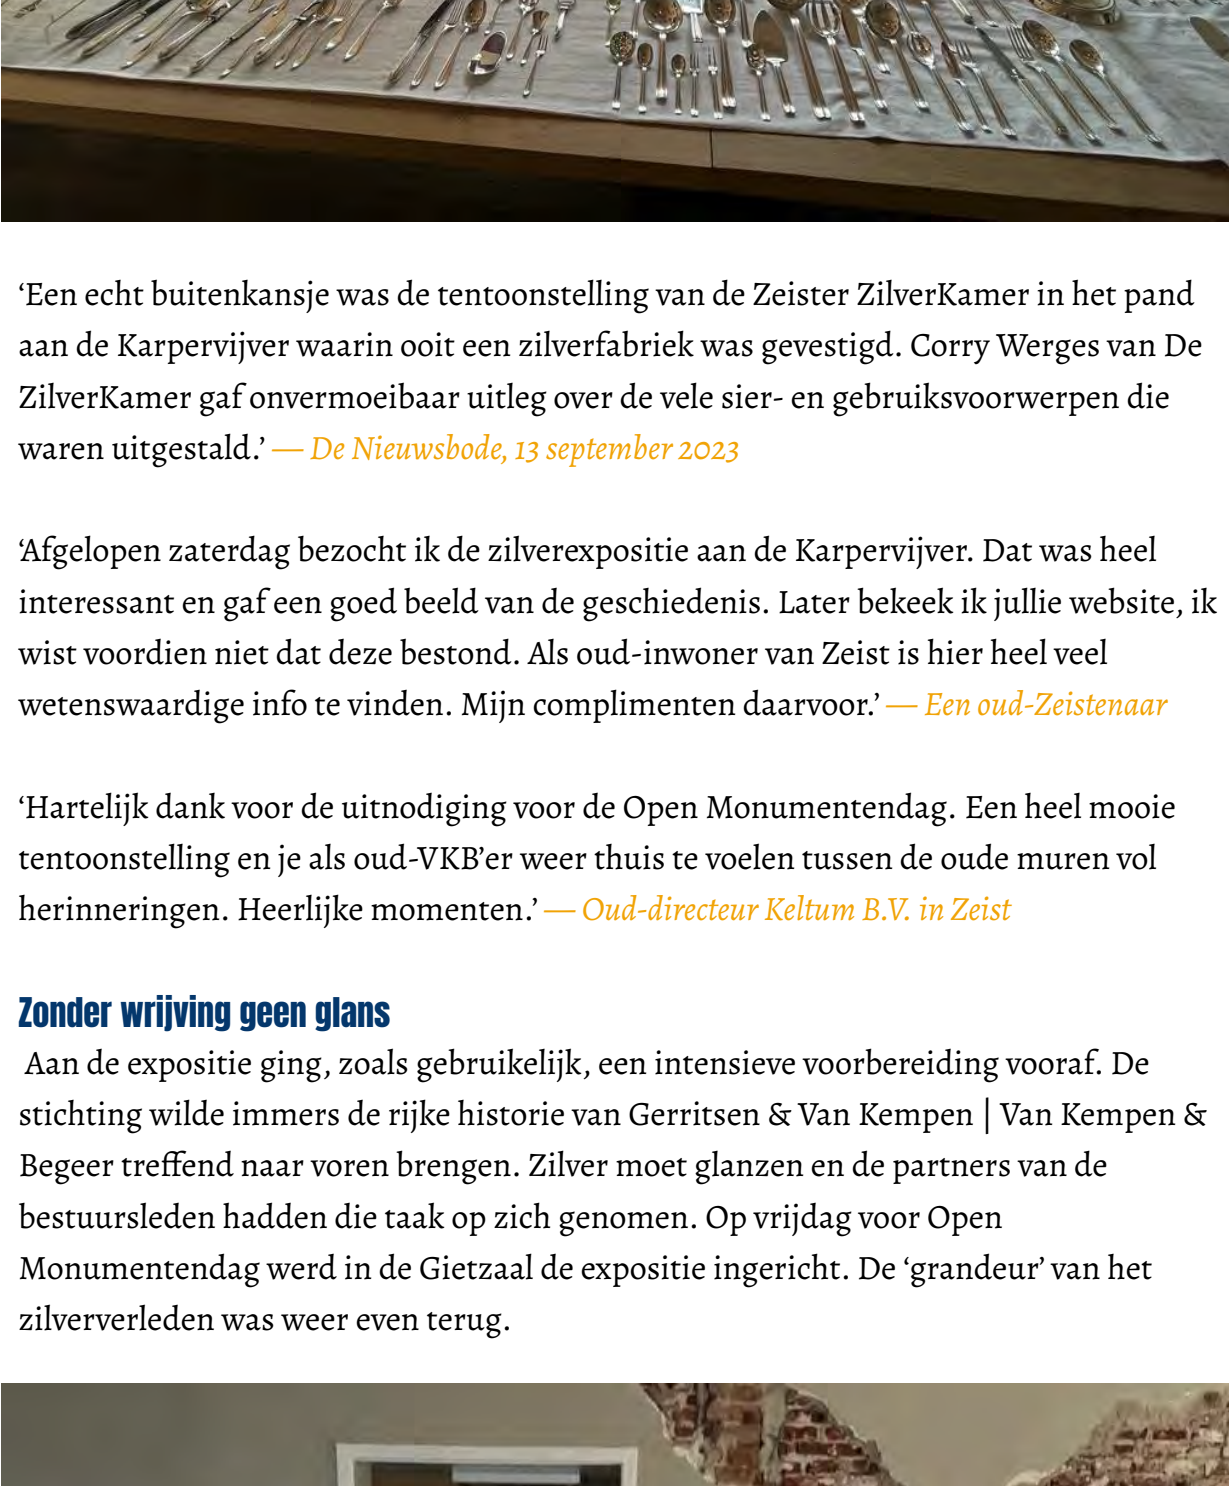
‘Een echt buitenkansje was de tentoonstelling van de Zeister ZilverKamer in het pand aan de Karpervijver waarin ooit een zilverfabriek was gevestigd. Corry Werges van De ZilverKamer gaf onvermoeibaar uitleg over de vele sier- en gebruiksvoorwerpen die waren uitgestald.’ — De Nieuwsbode, 13 september 2023

‘Afgelopen zaterdag bezocht ik de zilverexpositie aan de Karpervijver. Dat was heel interessant en gaf een goed beeld van de geschiedenis. Later bekeek ik jullie website, ik wist voordien niet dat deze bestond. Als oud-inwoner van Zeist is hier heel veel wetenswaardige info te vinden. Mijn complimenten daarvoor.’ — Een oud-Zeistenaar

‘Hartelijk dank voor de uitnodiging voor de Open Monumentendag. Een heel mooie tentoonstelling en je als oud-VKB’er weer thuis te voelen tussen de oude muren vol herinneringen. Heerlijke momenten.’ — Oud-directeur Keltum B.V. in Zeist

Zonder wrijving geen glans

Aan de expositie ging, zoals gebruikelijk, een intensieve voorbereiding vooraf. De stichting wilde immers de rijke historie van Gerritsen & Van Kempen | Van Kempen & Begeer treffend naar voren brengen. Zilver moet glanzen en de partners van de bestuursleden hadden die taak op zich genomen. Op vrijdag voor Open Monumentendag werd in de Gietzaal de expositie ingericht. De ‘grandeur’ van het zilververleden was weer even terug.